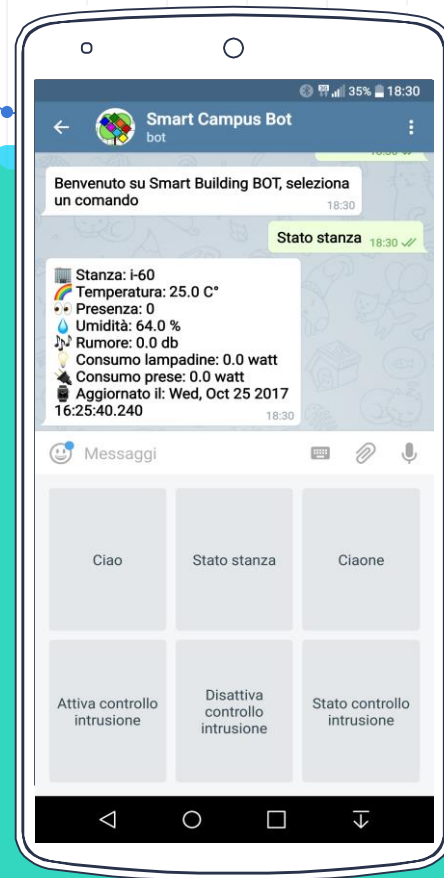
35% 18:30

Smart Campus Bot
bot

Benvenuto su Smart Building BOT, seleziona un comando 18:30

Stato stanza 18:30

🏢 Stanza: i-60
🌈 Temperatura: 25.0 C°
👀 Presenza: 0
💧 Umidità: 64.0 %
🎶 Rumore: 0.0 db
💡 Consumo lampadine: 0.0 watt
🔌 Consumo prese: 0.0 watt
⌚ Aggiornato il: Wed, Oct 25 2017 16:25:40.240 18:30

Messaggi

Ciao
Stato stanza
Ciaone
Attiva controllo intrusione
Disattiva controllo intrusione
Stato controllo intrusione